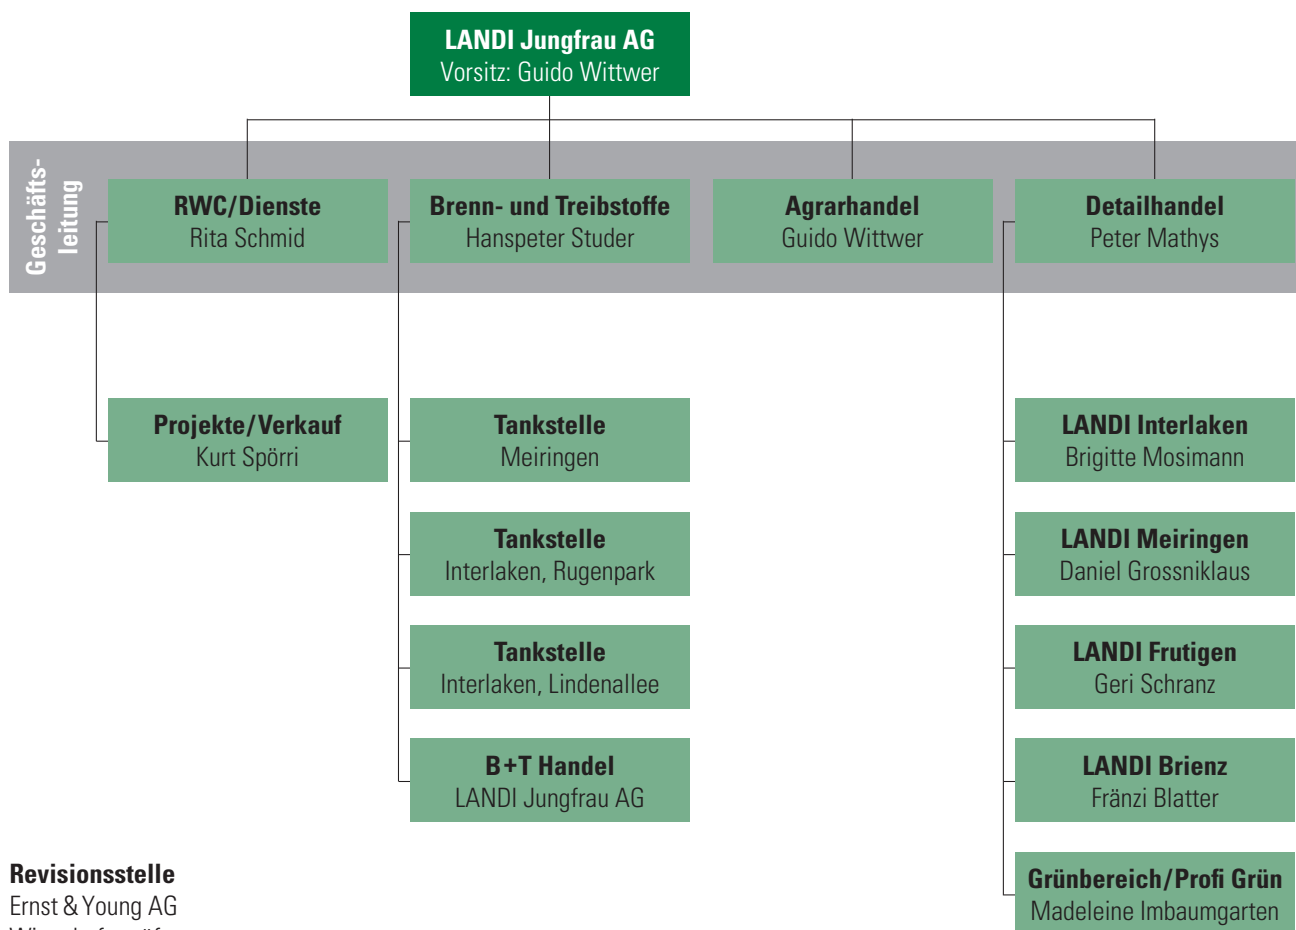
LANDI Jungfrau AG
Vorsitz: Guido Wittwer

Geschäftsleitung

RWC/Dienste
Rita Schmid

Brenn- und Treibstoffe
Hanspeter Studer

Agrarhandel
Guido Wittwer

Detailhandel
Peter Mathys

Projekte/Verkauf
Kurt Spörri

Tankstelle
Meiringen

Tankstelle
Interlaken, Rugenpark

Tankstelle
Interlaken, Lindenallee

B+T Handel
LANDI Jungfrau AG

LANDI Interlaken
Brigitte Mosimann

LANDI Meiringen
Daniel Grossniklaus

LANDI Frutigen
Geri Schranz

LANDI Brienz
Fränzi Blatter

Grünbereich/Profi Grün
Madeleine Imbaumgarten

Revisionsstelle
Ernst & Young AG
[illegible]